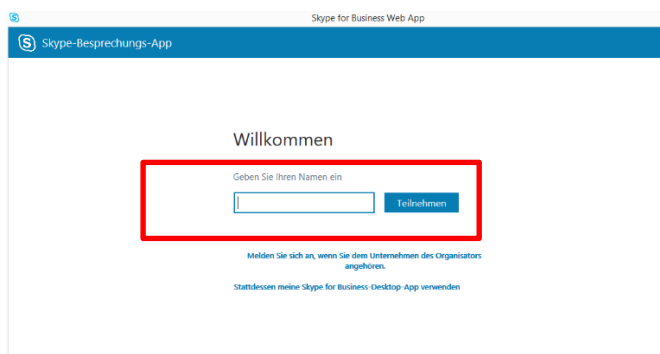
Skype for Business Web App

Skype-Besprechungs-App

Willkommen

Geben Sie Ihren Namen ein

Teilnehmen

Melden Sie sich an, wenn Sie dem Unternehmen des Organisators angehören.

Stattdessen meine Skype for Business-Desktop-App verwenden